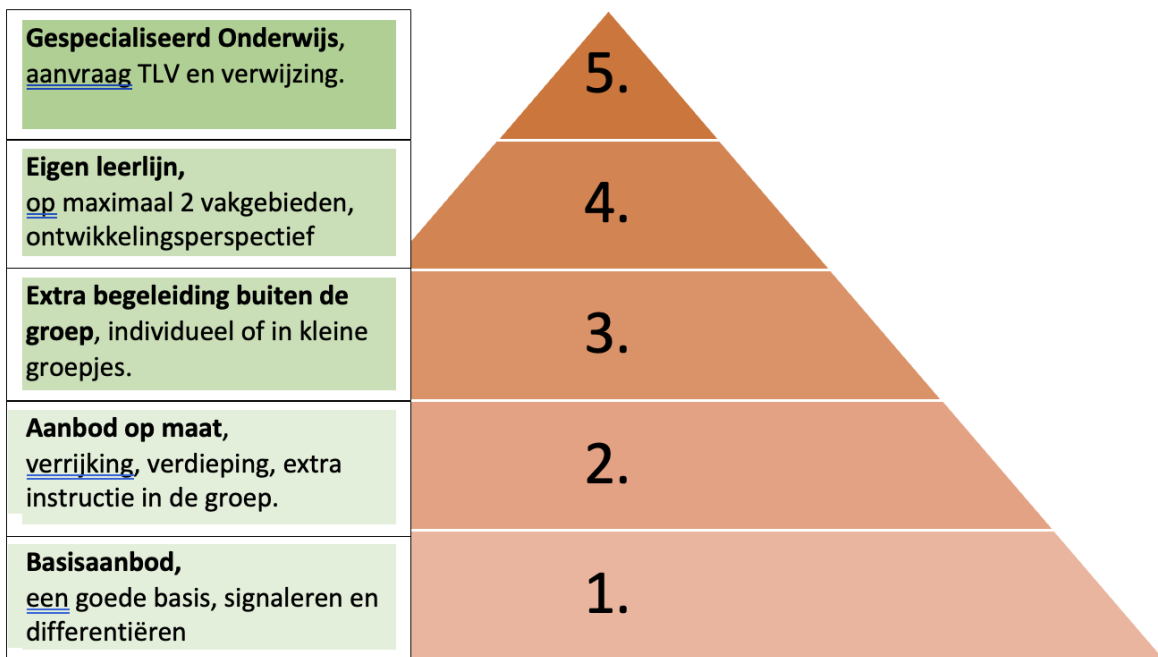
**Gespecialiseerd Onderwijs**, aanvraag TLV en verwijzing.

5.

**Eigen leerlijn,** op maximaal 2 vakgebieden, ontwikkelingsperspectief

4.

**Extra begeleiding buiten de groep**, individueel of in kleine groepjes.

3.

**Aanbod op maat**, verrijking, verdieping, extra instructie in de groep.

2.

**Basisaanbod,** een goede basis, signaleren en differentiëren

1.